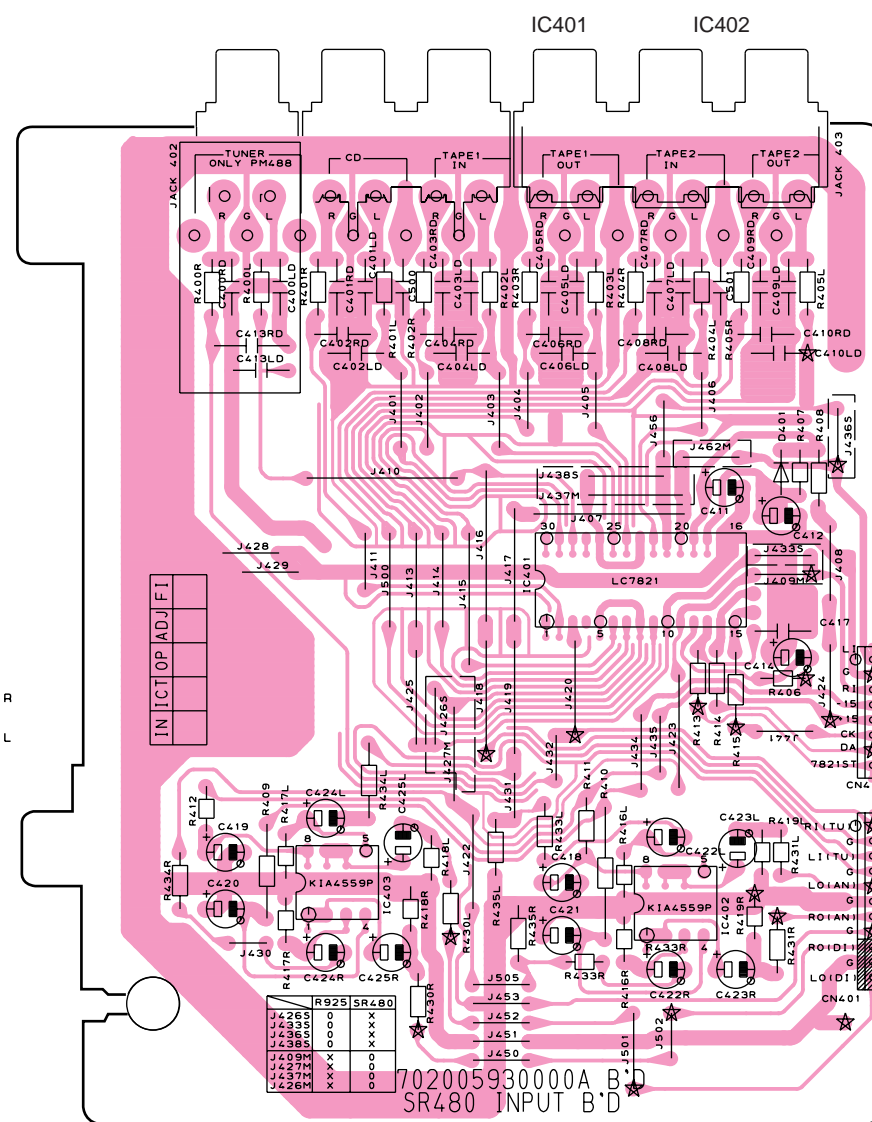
IC401 IC402

JACK 402
TUNER
ONLY PM488
R L
CD
R G L
TAPE1
IN
G L
TAPE1
OUT
R G L
TAPE2
IN
R G L
TAPE2
OUT
R G L
JACK 403

R400R
C400R
R400L
C400LD
R401R
C401RD
C401LD
R401L
C500
R402R
C403RD
C403LD
R402L
R403R
C405RD
C405LD
R403L
R404R
C407RD
C407LD
R404L
C501
R405R
C409RD
C409LD
R405L
C413RD
C413LD
C402RD
C402LD
C404RD
C404LD
C406RD
C406LD
C408RD
C408LD
C410RD
C410LD

J401 J402 J403 J404 J405 J406
J410
J456
J462M
D401 R407 R408 J4365
J4385
J437M
J407
C411
C412
30 25 20 16
J428
J429
J411 J500 J413 J414 J415 J416 J417
IC401
LC7821
J433S
J409M
J408
1 5 10 15
C417
C414
R406
J424
R413 R414 R415
J425 J4265 J418 J419 J420
J427M J432 J434 J435 J423
I77F
CK
DA
7821ST
CN4

IN ICT OP ADJ FI

R
L

R412 R409 R417L C424L R434L C425L
C419 8 5
IC403
R418L
R434R
C420
KIA4559P
J422
R418R
R417R 1 4
C424R C425R
J430
R430R
R430L
J431
R435L
R433L
R411 R410
R416L
C418
C421
R435R
R433R
C423L R419L R431L
C422L
8 5
KIA4559P
IC402
R419R
R433R 4
R416R
C422R C423R
R431R
RIITU
LIITU
LOIAN
ROIAN
ROIDI
LOIDI
G
CN401

J505
J453
J452
J451
J450
J501 J502

| | R925 | SR480 |
|---|---|---|
| J426S J433S J436S J438S | O O O O | X X X X |
| J409M J427M J437M J426M | X X X X | O O O O |

702005930000A B'D
SR480 INPUT B'D